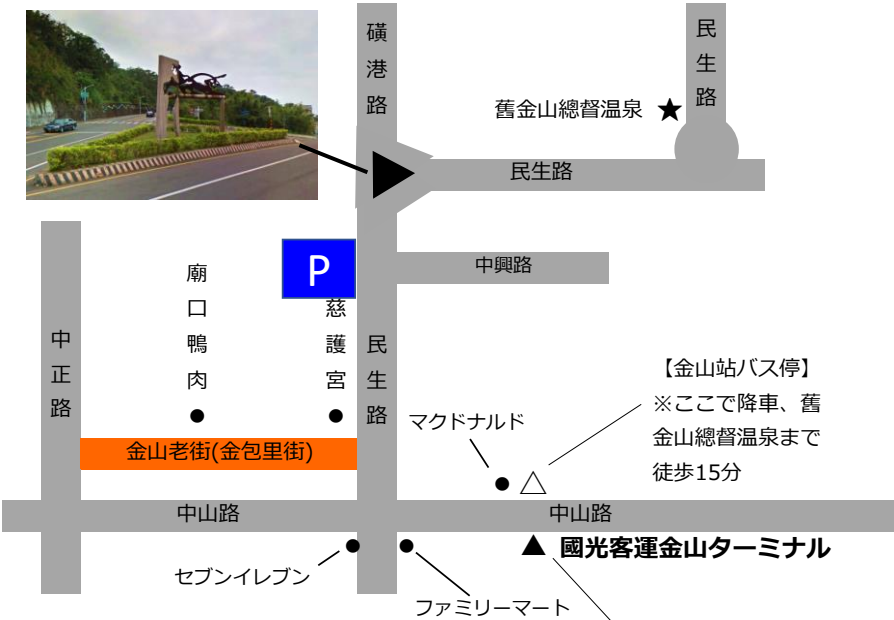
磺港路

民生路

舊金山總督温泉 ★

民生路

P

中興路

廟口鴨肉

慈護宮

民生路

中正路

【金山站バス停】
※ここで降車、舊金山總督温泉まで徒歩15分

マクドナルド

金山老街(金包里街)

中山路

中山路

▲ 國光客運金山ターミナル

セブンイレブン

ファミリーマート